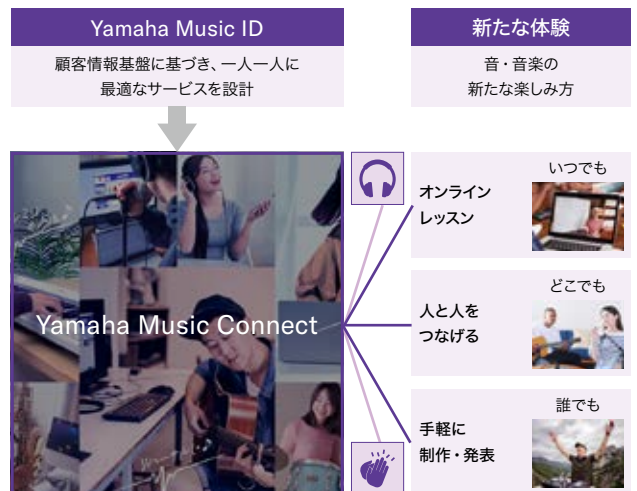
Yamaha Music ID

顧客情報基盤に基づき、一人一人に最適なサービスを設計

新たな体験

音・音楽の新たな楽しみ方

Yamaha Music Connect

いつでも

オンラインレッスン

どこでも

人と人をつなげる

誰でも

手軽に制作・発表